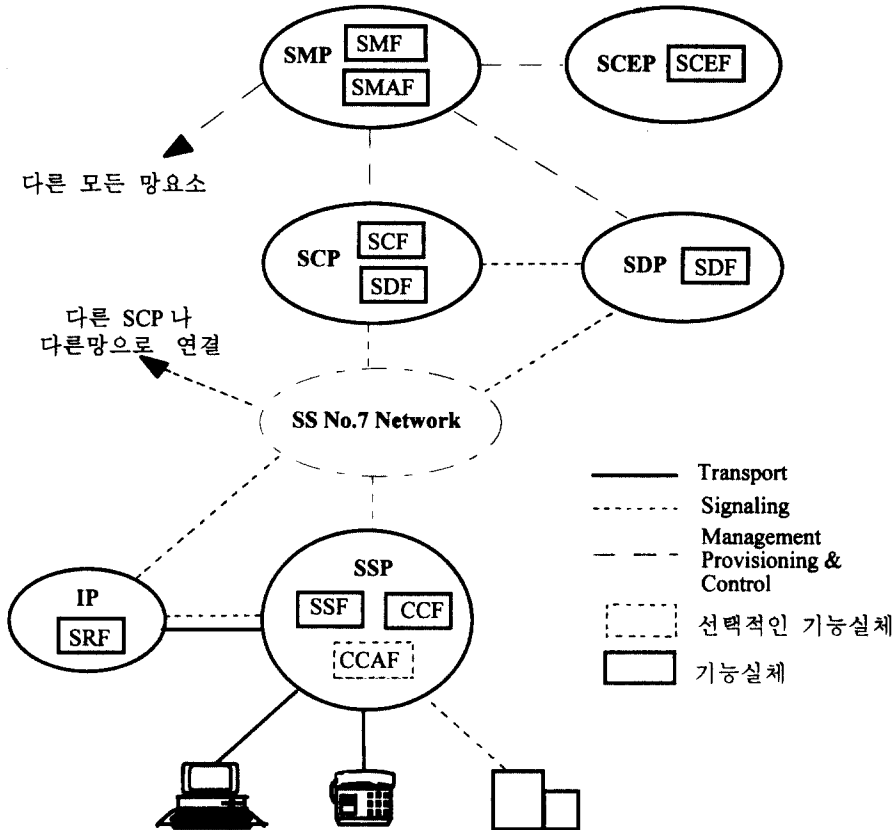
SMP SMF SMAF

SCEP SCEF

다른 모든 망요소

SCP SCF SDF

SDP SDF

다른 SCP 나 다른망으로 연결

SS No.7 Network

Transport

Signaling

Management Provisioning & Control

선택적인 기능실체

기능실체

IP SRF

SSP SSF CCF CCAF